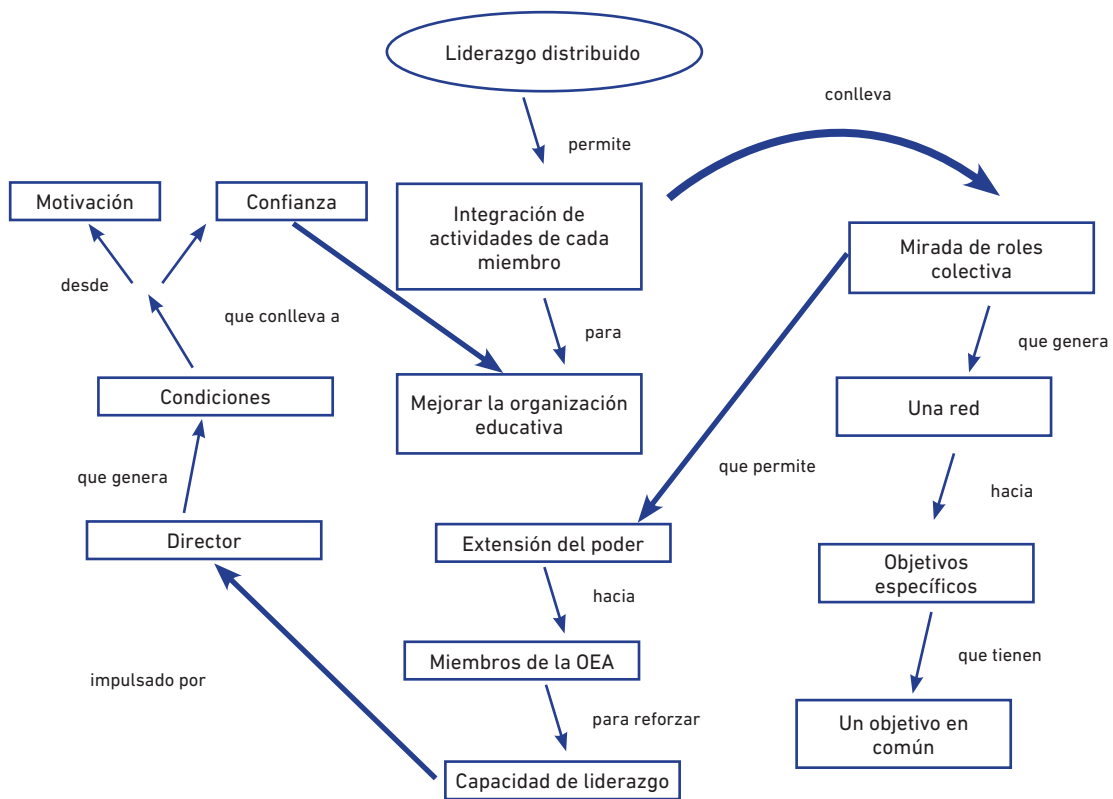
Liderazgo distribuido

permite

conlleva

Motivación

Confianza

Integración de actividades de cada miembro

Mirada de roles colectiva

desde

que conlleva a

para

que genera

Condiciones

Mejorar la organización educativa

Una red

que genera

que permite

hacia

Director

Extensión del poder

Objetivos específicos

hacia

impulsado por

Miembros de la OEA

que tienen

para reforzar

Un objetivo en común

Capacidad de liderazgo